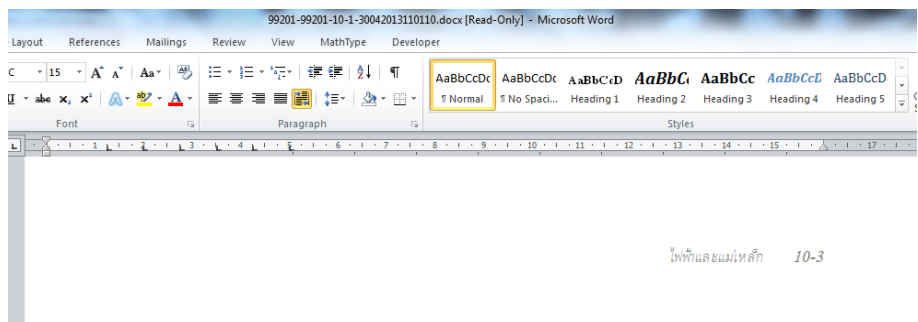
99201-99201-10-1-30042013110110.docx [Read-Only] - Microsoft Word

Layout References Mailings Review View MathType Developer

15

AaBbCcDc ¶ Normal
AaBbCcDc ¶ No Spaci...
AaBbCcD Heading 1
AaBbC Heading 2
AaBbCc Heading 3
AaBbCcD Heading 4
AaBbCcD Heading 5

Font Paragraph Styles

1 2 3 4 5 6 7 8 9 10 11 12 13 14 15 17

ไฟฟ้าและแม่เหล็ก 10-3